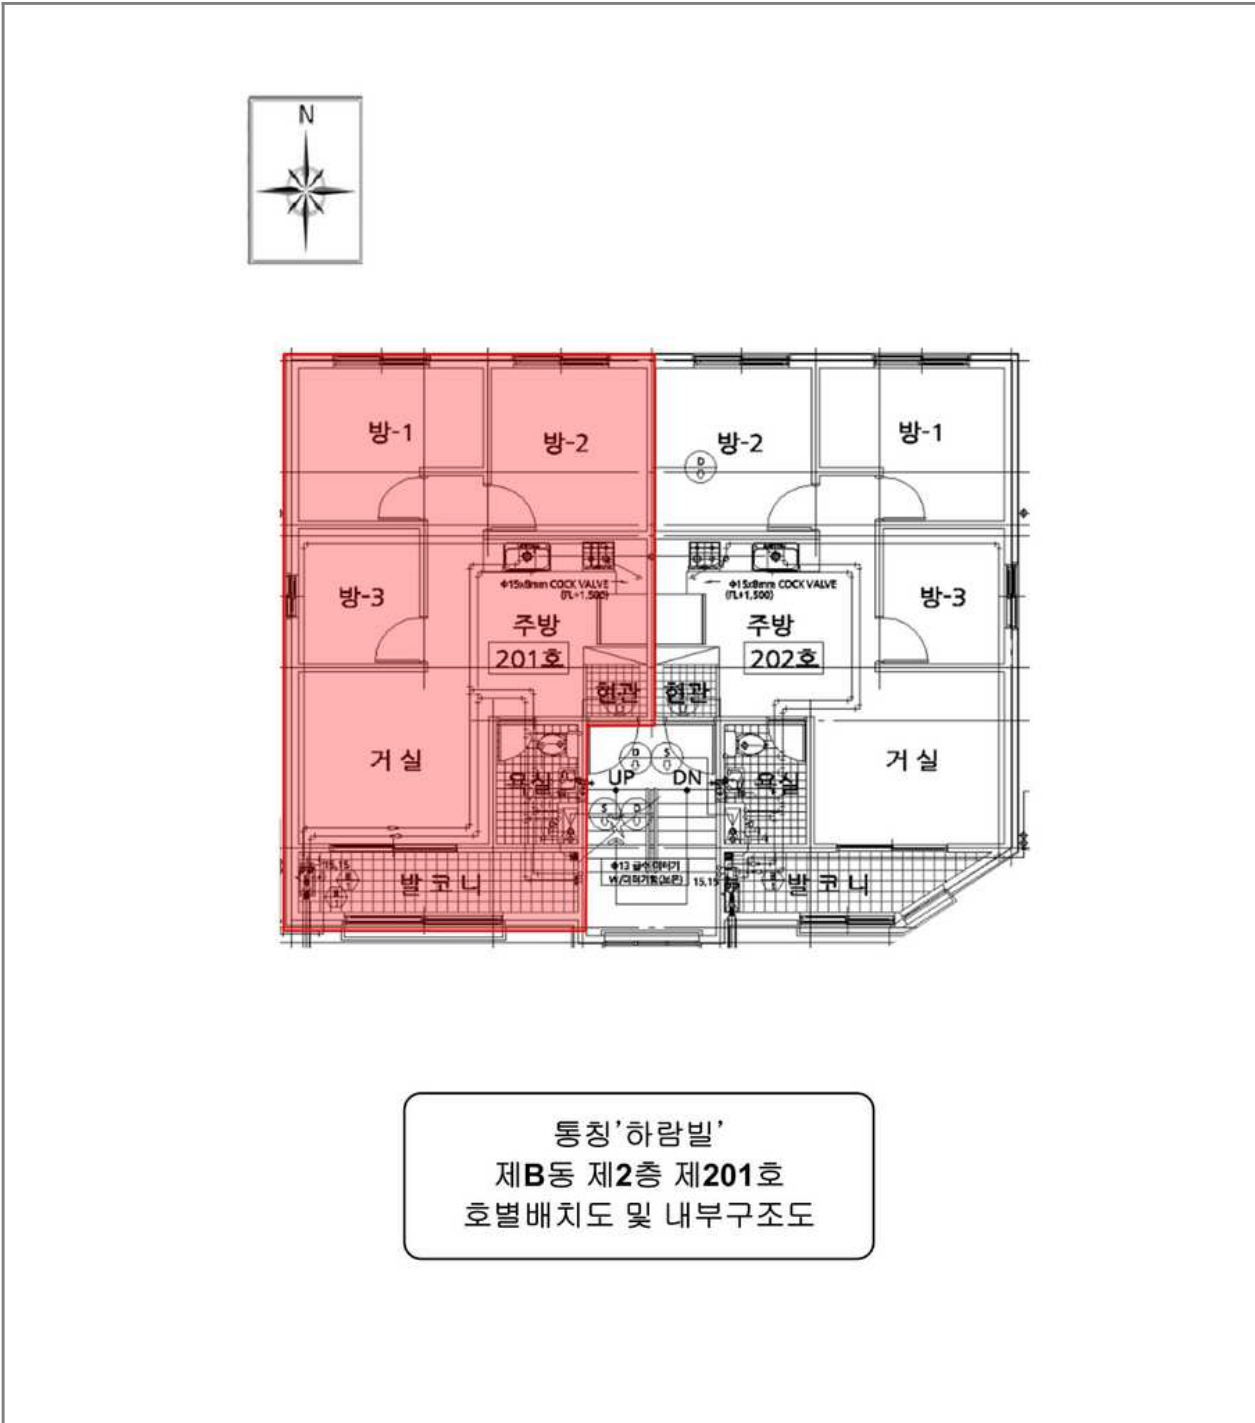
N

방-1
방-2
방-2
방-1
D
Φ15x8mm COCK VALVE (FL+1,500)
Φ15x8mm COCK VALVE (FL+1,500)
방-3
주방
201호
주방
202호
방-3
현관
현관
거 실
욕실
UP
DN
욕실
거 실
S
S
S
D
Φ13 급수 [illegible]
발 코 니
15,15
발 코 니
15,15

통칭'하람빌'
제B동 제2층 제201호
호별배치도 및 내부구조도